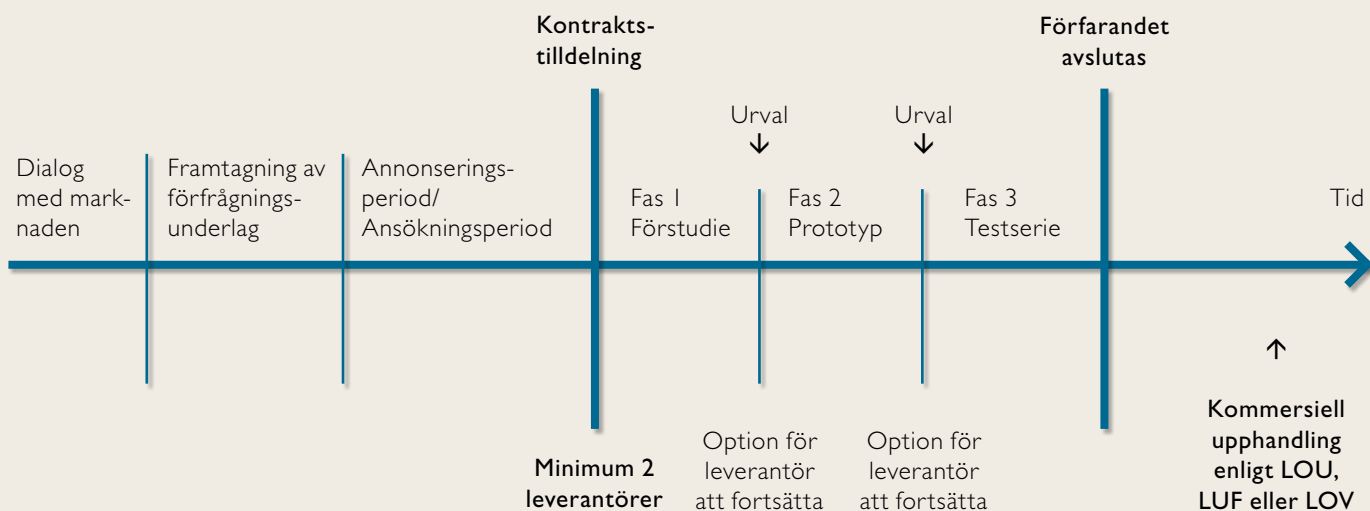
Kontraktstilldelning

Förfarandet avslutas

Urval
↓

Urval
↓

Dialog med marknaden

Framtagning av förfrågningsunderlag

Annonseringsperiod/ Ansökningsperiod

Fas 1 Förstudie

Fas 2 Prototyp

Fas 3 Testserie

Tid

↑

Minimum 2 leverantörer

Option för leverantör att fortsätta

Option för leverantör att fortsätta

Kommersiell upphandling enligt LOU, LUF eller LOV